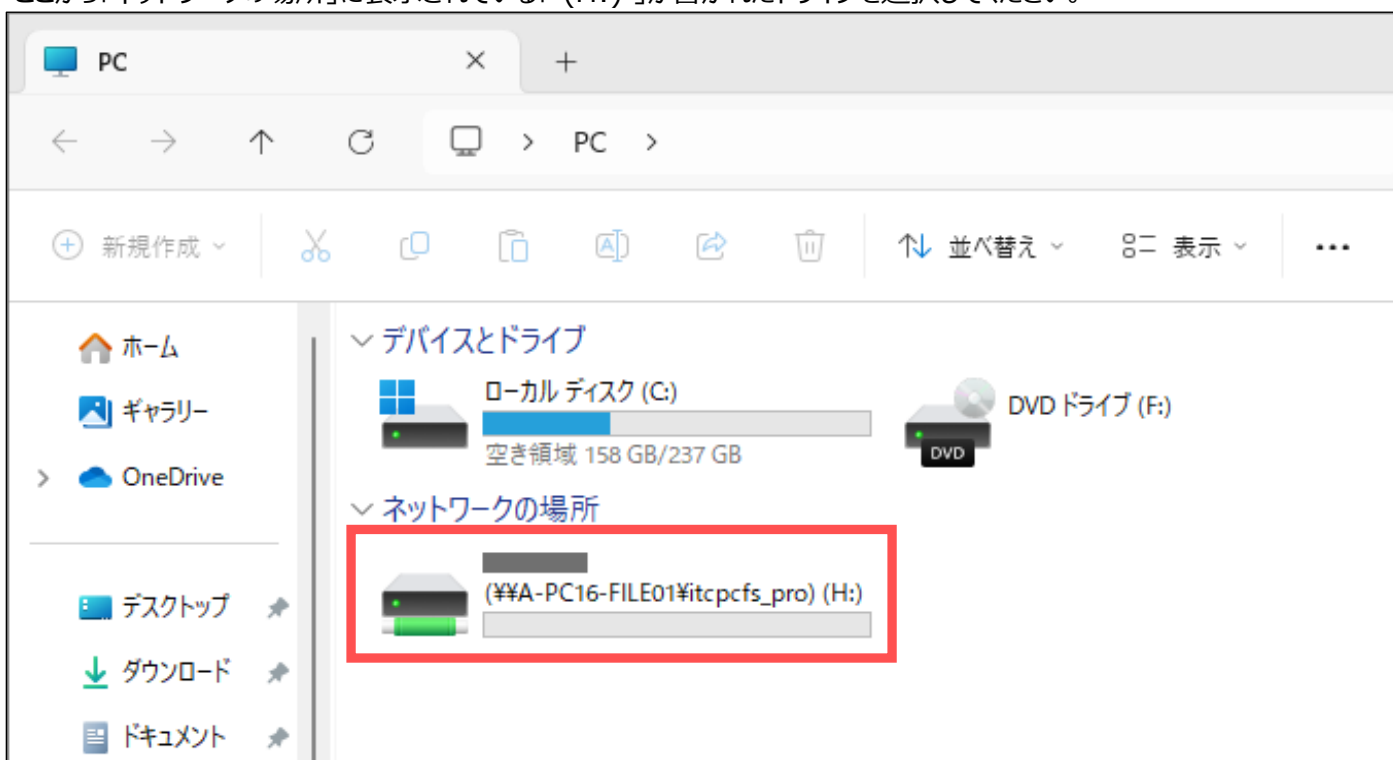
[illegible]

PC

×

+

PC

新規作成

並べ替え

表示

...

ホーム

ギャラリー

OneDrive

デスクトップ

ダウンロード

ドキュメント

デバイスとドライブ

ローカル ディスク (C:)

空き領域 158 GB/237 GB

DVD ドライブ (F:)

DVD

ネットワークの場所

(¥¥A-PC16-FILE01¥itcpcfs_pro) (H:)